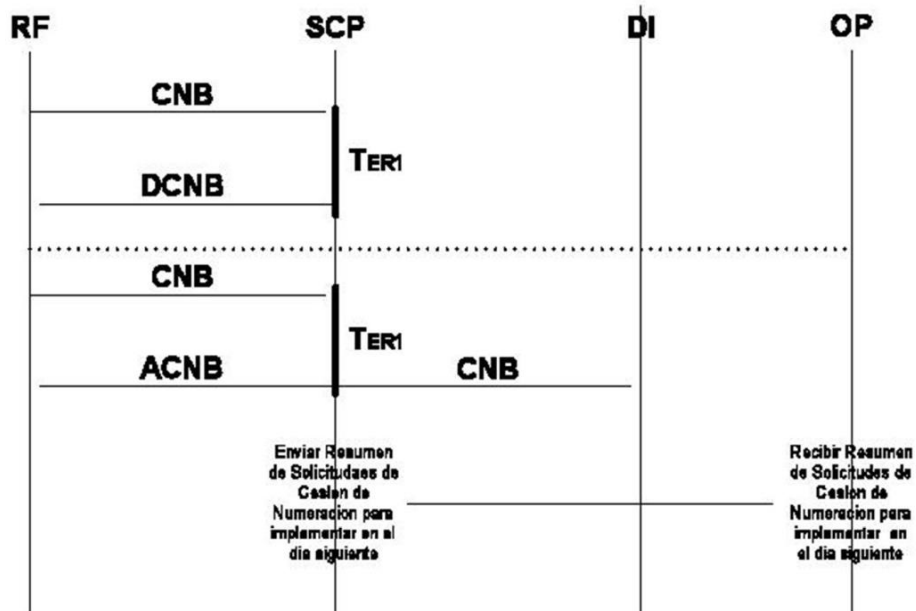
RF SCP DI OP

CNB

TER1

DCNB

CNB

TER1

ACNB

CNB

Enviar Resumen de Solicitudes de Cesion de Numeracion para implementar en el dia siguiente

Recibir Resumen de Solicitudes de Cesion de Numeracion para implementar en el dia siguiente